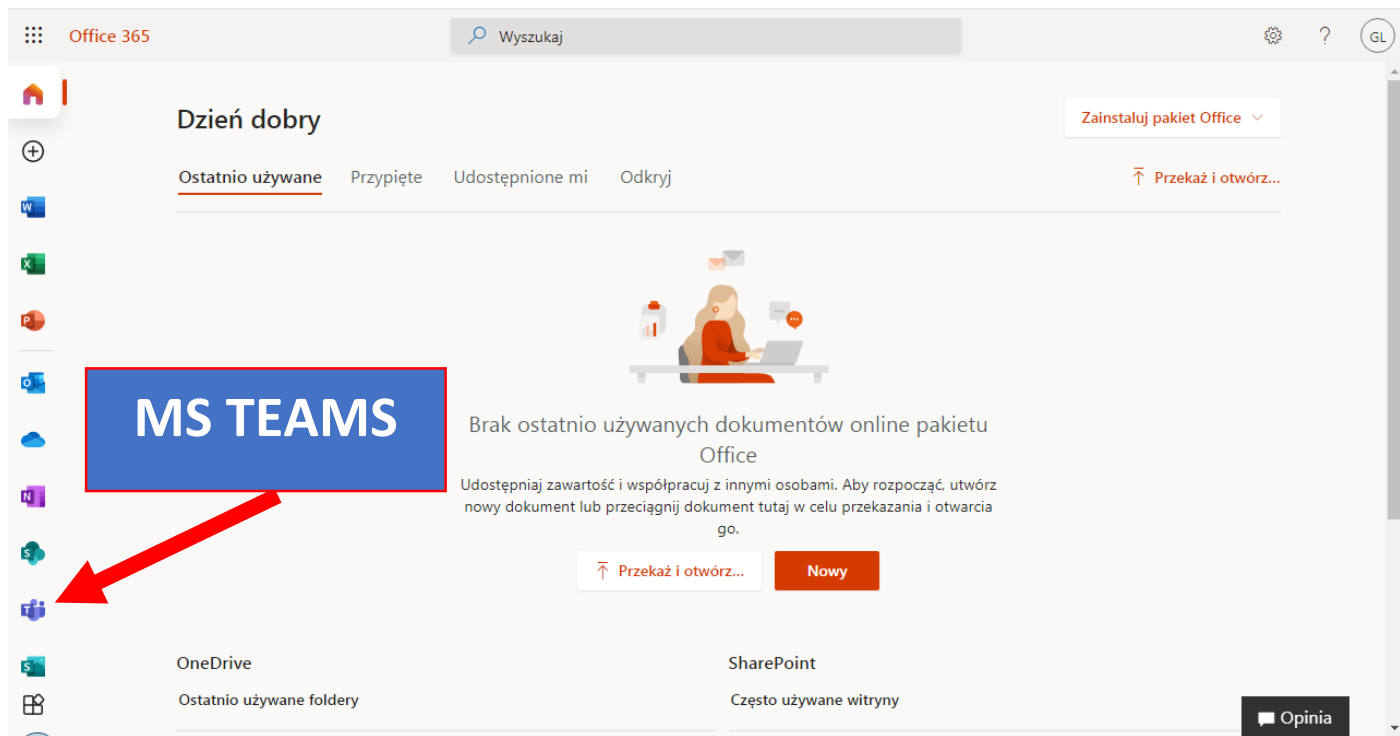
Office 365

Wyszukaj

GL

Dzień dobry

Zainstaluj pakiet Office

Ostatnio używane Przypięte Udostępnione mi Odkryj

Przekaż i otwórz...

MS TEAMS

Brak ostatnio używanych dokumentów online pakietu Office

Udostępniaj zawartość i współpracuj z innymi osobami. Aby rozpocząć, utwórz nowy dokument lub przeciągnij dokument tutaj w celu przekazania i otwarcia go.

Przekaż i otwórz...

Nowy

OneDrive

Ostatnio używane foldery

SharePoint

Często używane witryny

Opinia